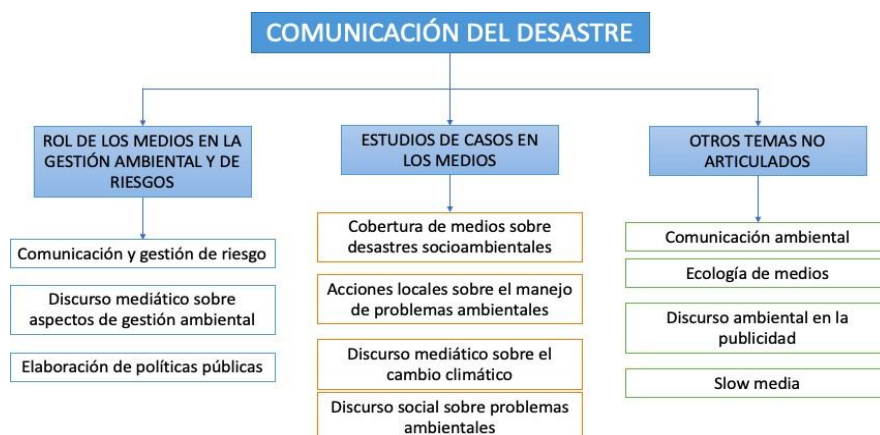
COMUNICACIÓN DEL DESASTRE

ROL DE LOS MEDIOS EN LA GESTIÓN AMBIENTAL Y DE RIESGOS

Comunicación y gestión de riesgo

Discurso mediático sobre aspectos de gestión ambiental

Elaboración de políticas públicas

ESTUDIOS DE CASOS EN LOS MEDIOS

Cobertura de medios sobre desastres socioambientales

Acciones locales sobre el manejo de problemas ambientales

Discurso mediático sobre el cambio climático

Discurso social sobre problemas ambientales

OTROS TEMAS NO ARTICULADOS

Comunicación ambiental

Ecología de medios

Discurso ambiental en la publicidad

Slow media